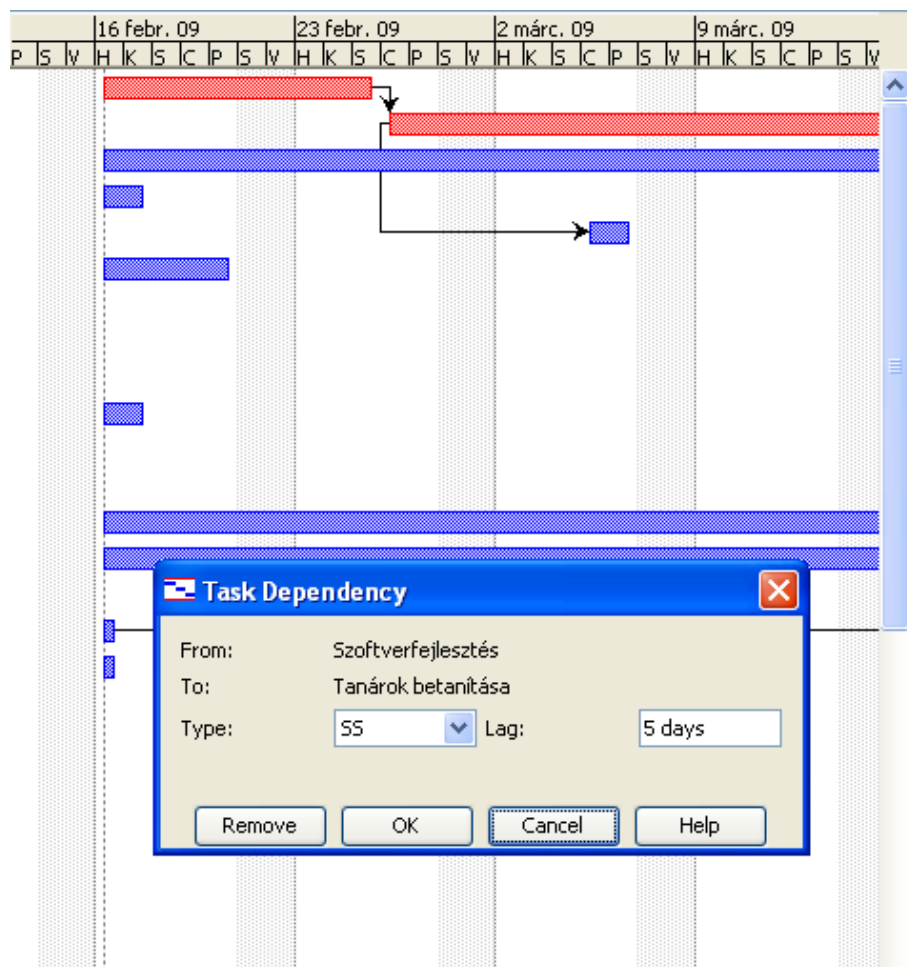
16 febr. 09 | 23 febr. 09 | 2 márc. 09 | 9 márc. 09

P S V H K S C P S V H K S C P S V H K S C P S V H K S C P S V

Task Dependency

From: Szoftverfejlesztés

To: Tanárok betanítása

Type: SS Lag: 5 days

Remove OK Cancel Help